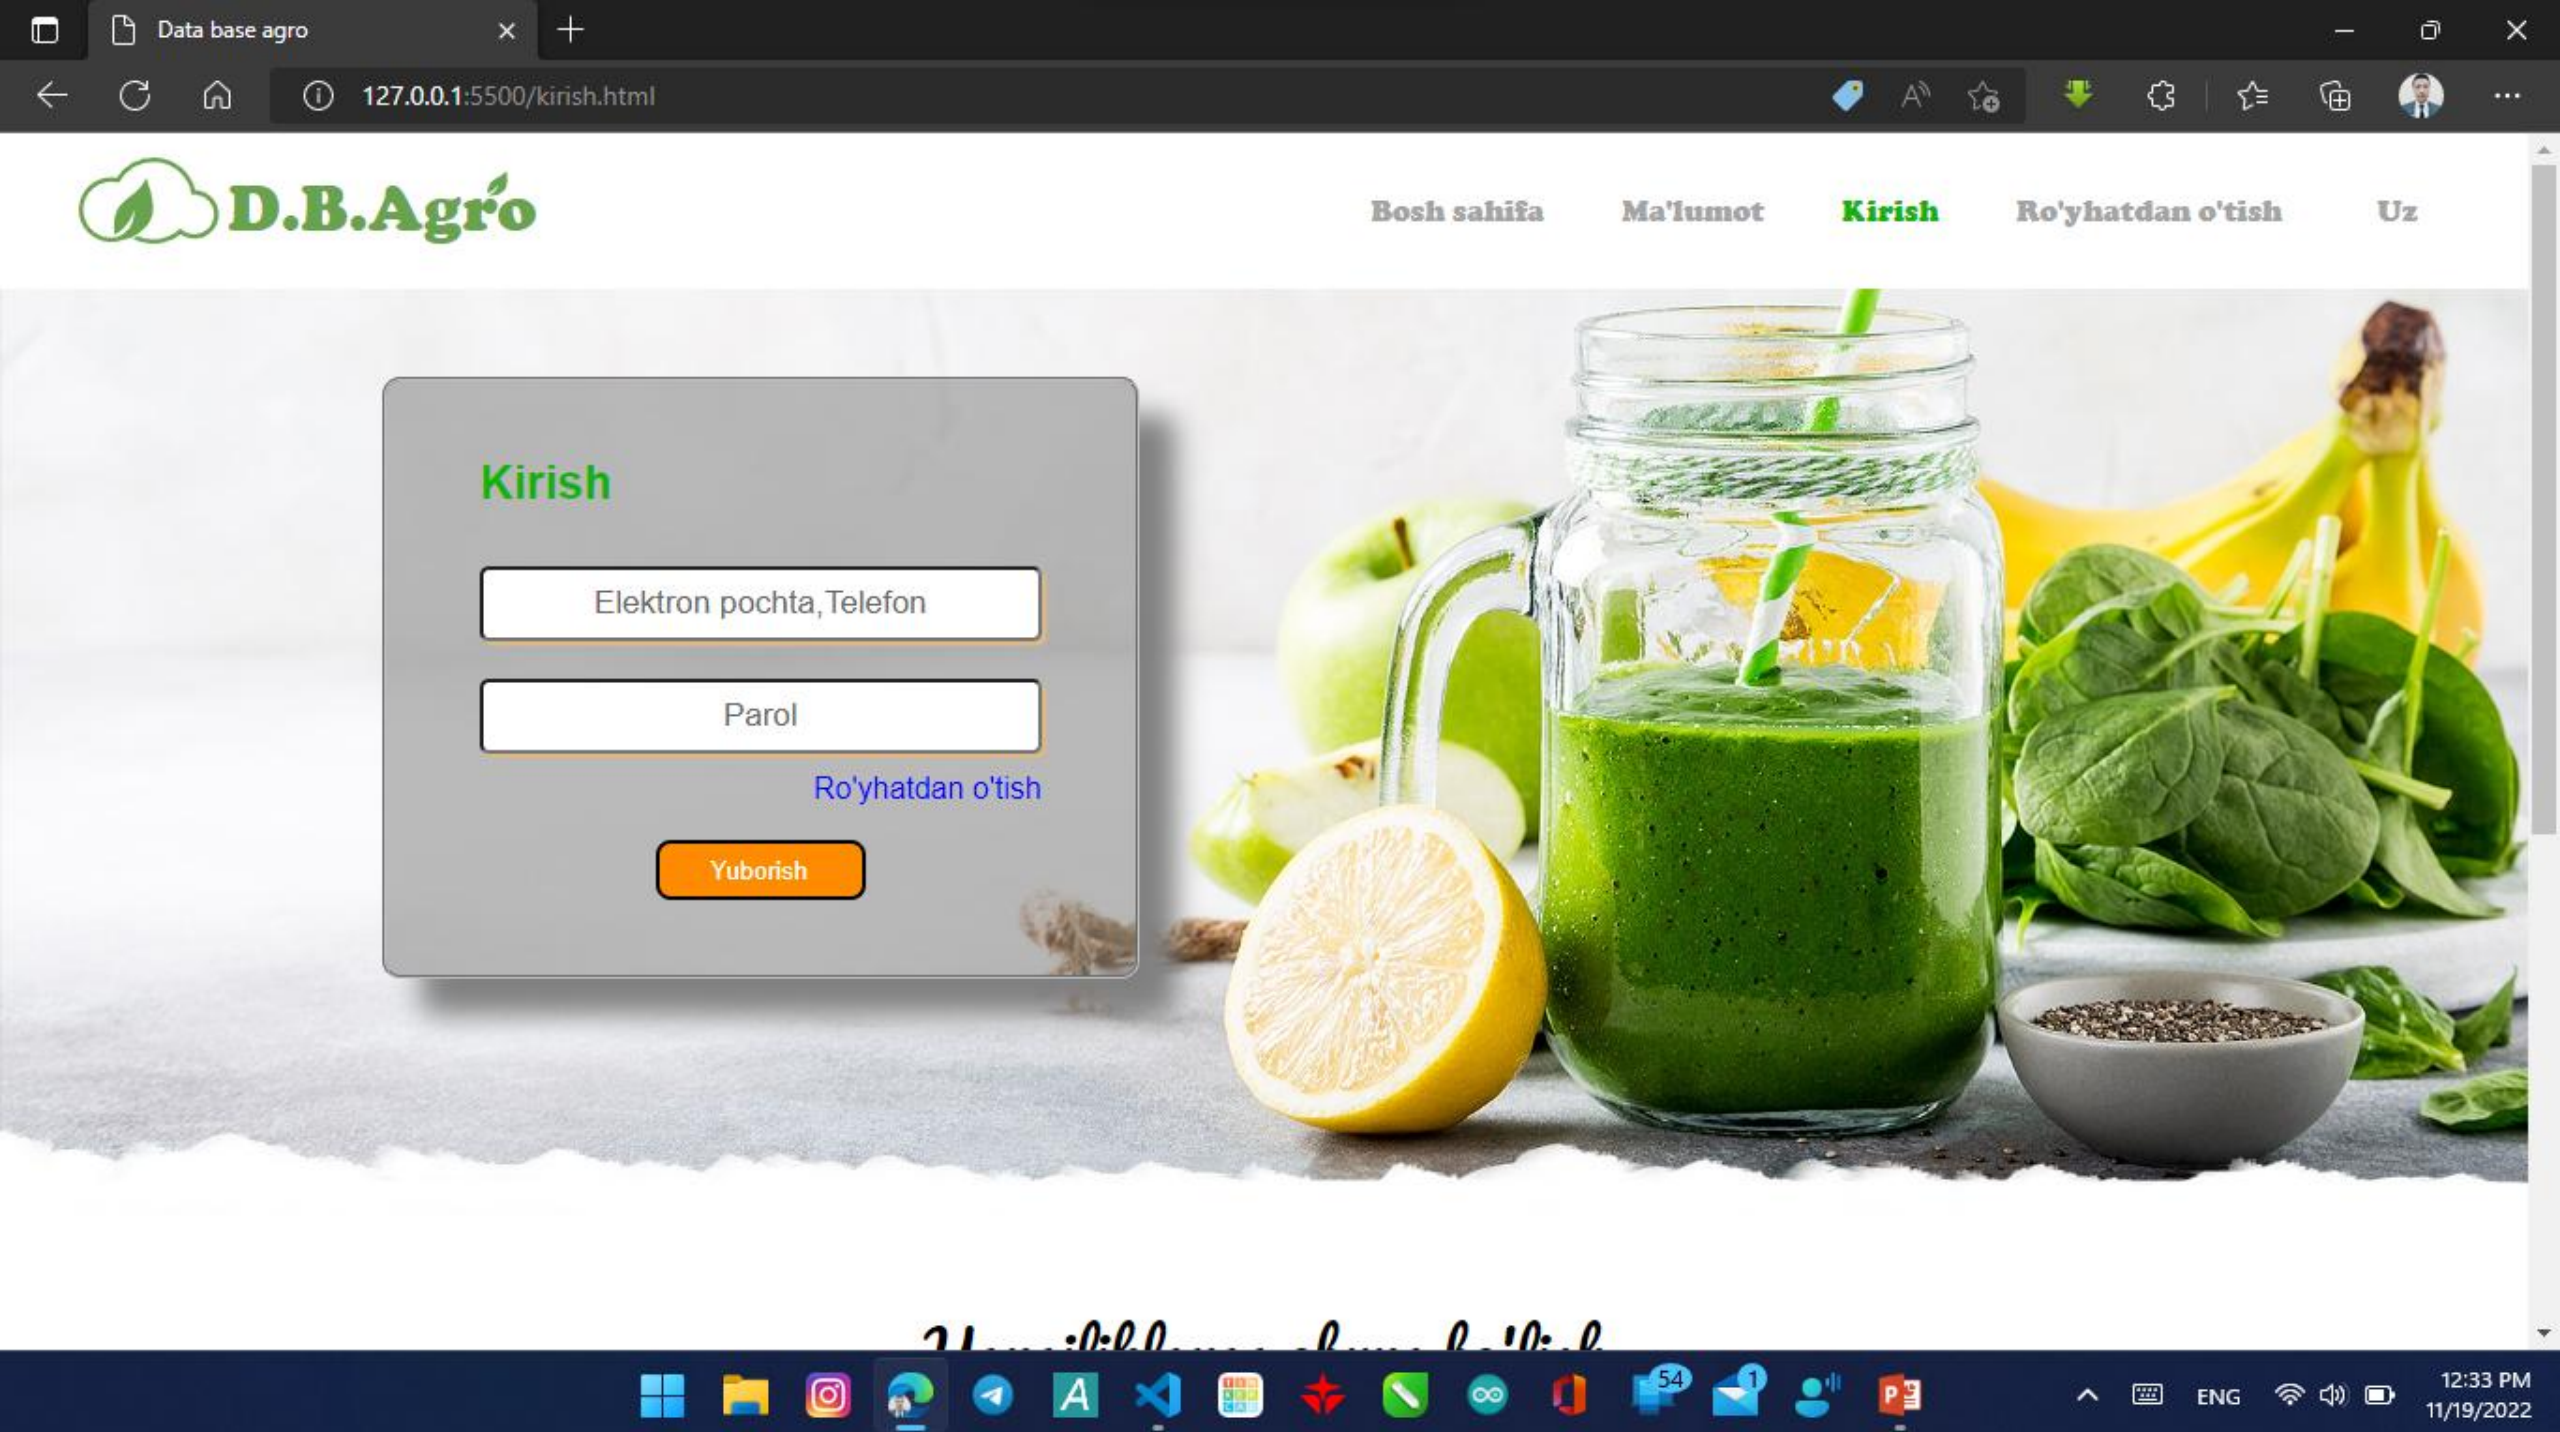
Data base agro

127.0.0.1:5500/kirish.html

D.B.Agro

Bosh sahifa   Ma'lumot   Kirish   Ro'yhatdan o'tish   Uz

Kirish

Elektron pochta,Telefon

Parol

Ro'yhatdan o'tish

Yuborish

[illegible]

54
1

ENG
12:33 PM
11/19/2022